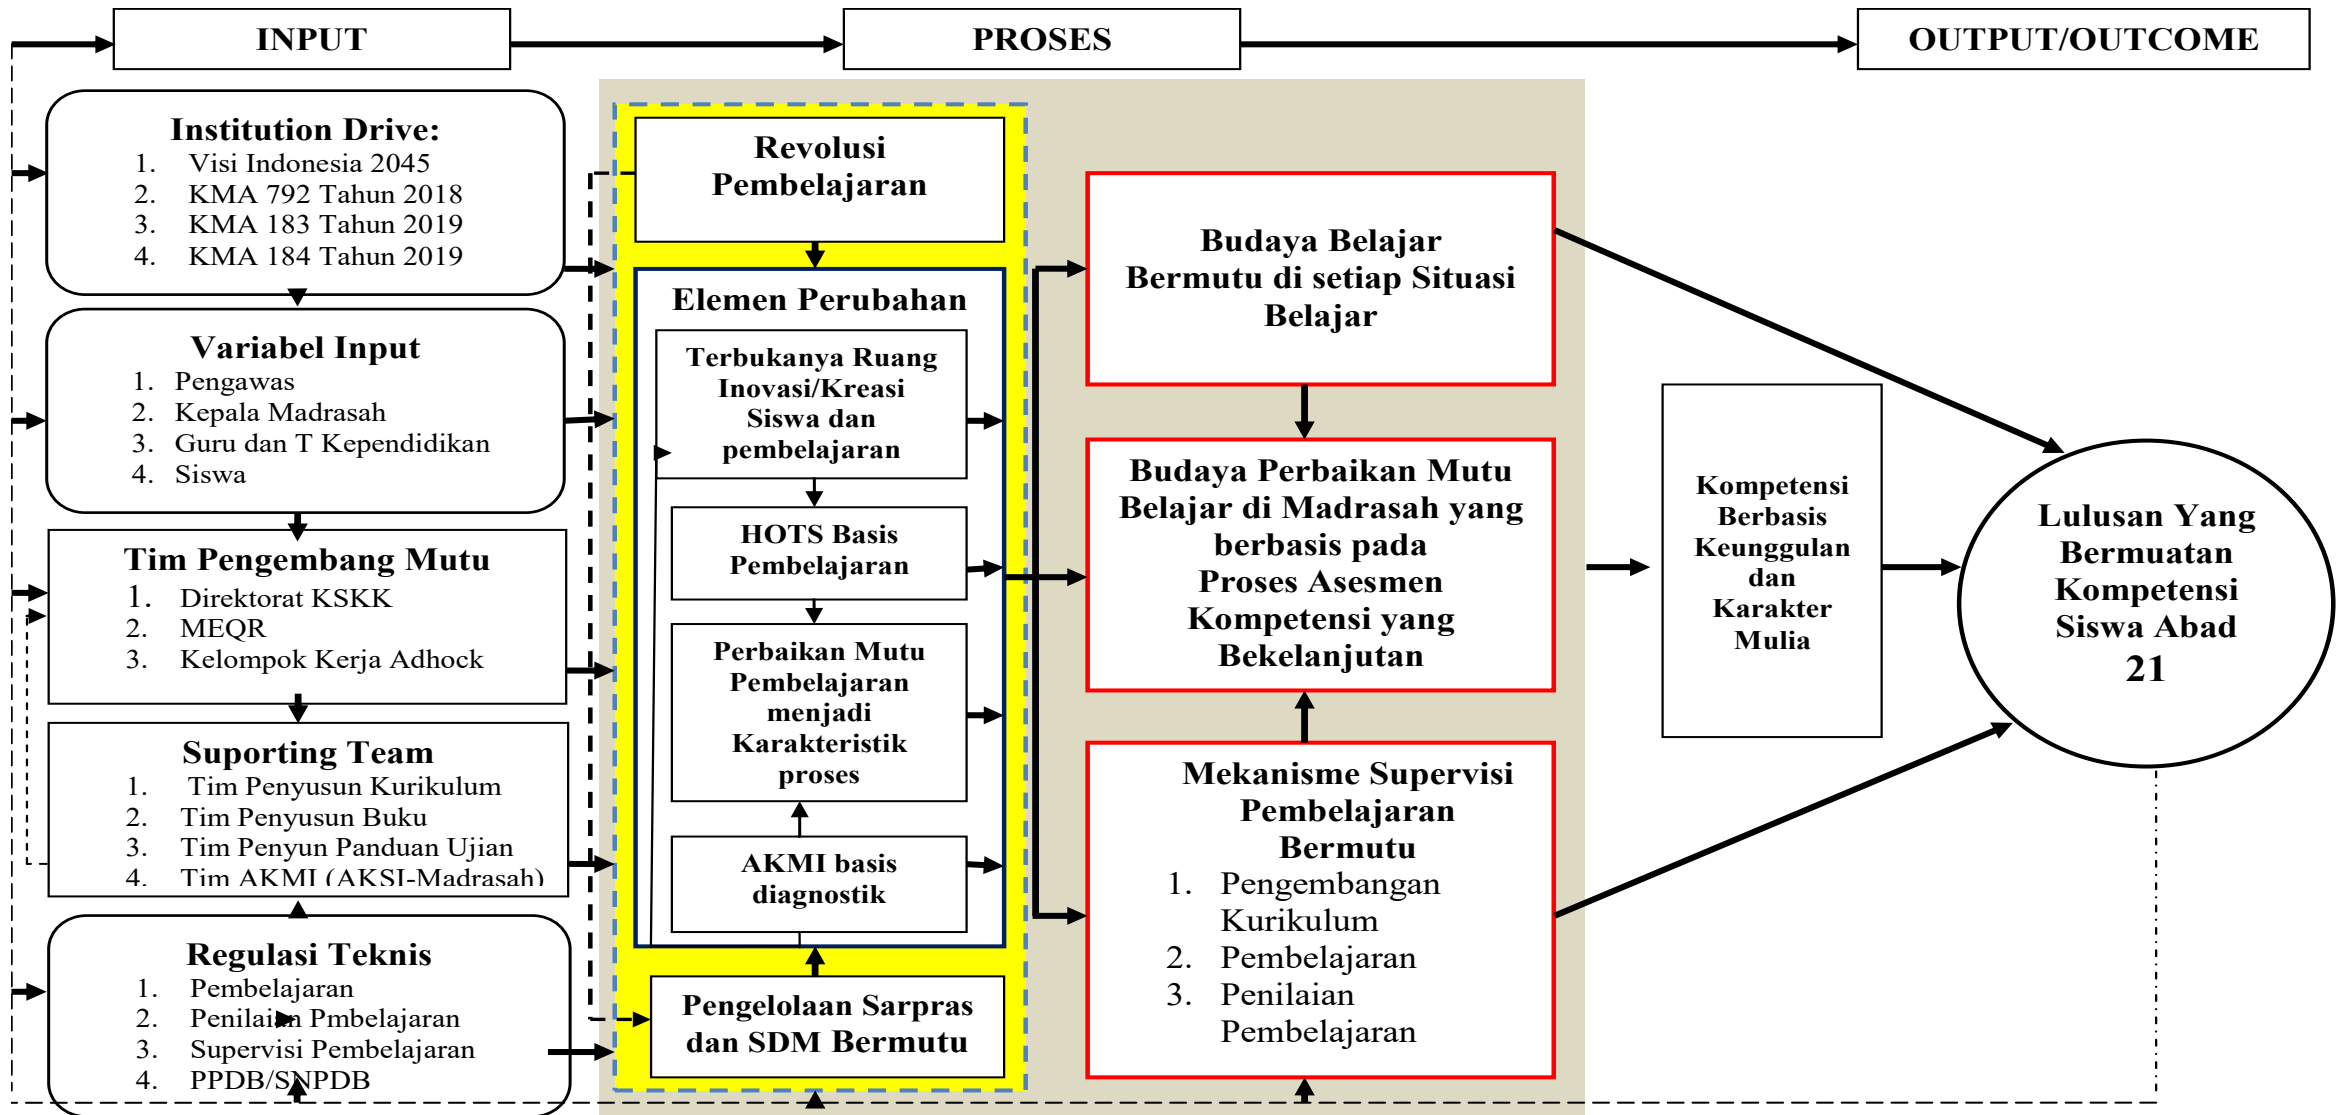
INPUT

PROSES

OUTPUT/OUTCOME

Institution Drive:
1. Visi Indonesia 2045
2. KMA 792 Tahun 2018
3. KMA 183 Tahun 2019
4. KMA 184 Tahun 2019

Variabel Input
1. Pengawas
2. Kepala Madrasah
3. Guru dan T Kependidikan
4. Siswa

Tim Pengembang Mutu
1. Direktorat KSKK
2. MEQR
3. Kelompok Kerja Adhock

Suporting Team
1. Tim Penyusun Kurikulum
2. Tim Penyusun Buku
3. Tim Penyun Panduan Ujian
4. Tim AKMI (AKSI-Madrasah)

Regulasi Teknis
1. Pembelajaran
2. Penilaian Pmbelajaran
3. Supervisi Pembelajaran
4. PPDB/SNPDB

Revolusi Pembelajaran

Elemen Perubahan

Terbukanya Ruang Inovasi/Kreasi Siswa dan pembelajaran

HOTS Basis Pembelajaran

Perbaikan Mutu Pembelajaran menjadi Karakteristik proses

AKMI basis diagnostik

Pengelolaan Sarpras dan SDM Bermutu

Budaya Belajar Bermutu di setiap Situasi Belajar

Budaya Perbaikan Mutu Belajar di Madrasah yang berbasis pada Proses Asesmen Kompetensi yang Bekelanjutan

Mekanisme Supervisi Pembelajaran Bermutu
1. Pengembangan Kurikulum
2. Pembelajaran
3. Penilaian Pembelajaran

Kompetensi Berbasis Keunggulan dan Karakter Mulia

Lulusan Yang Bermuatan Kompetensi Siswa Abad 21